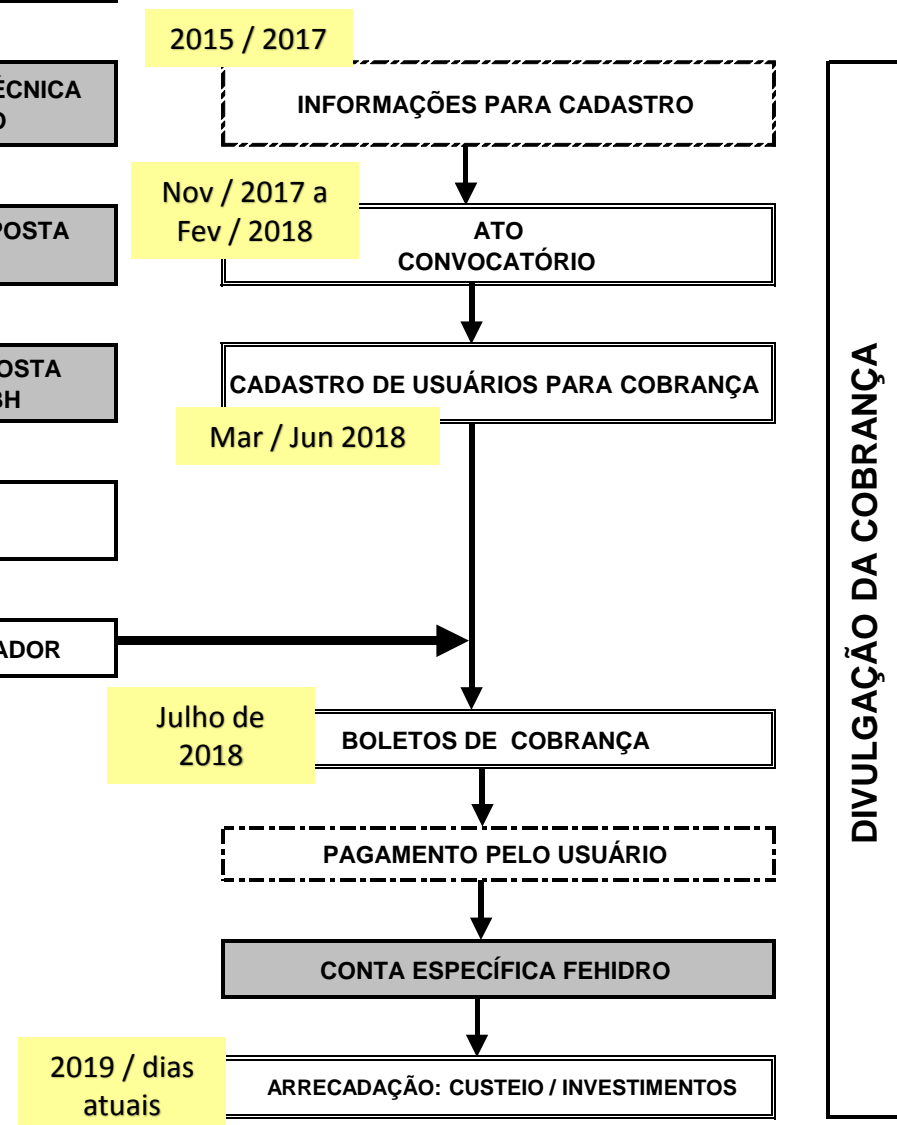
2015 / 2017

ÉCNICA
O

INFORMAÇÕES PARA CADASTRO

Nov / 2017 a Fev / 2018

POSTA

ATO CONVOCATÓRIO

OSTA
BH

CADASTRO DE USUÁRIOS PARA COBRANÇA

Mar / Jun 2018

ADOR

Julho de 2018

BOLETOS DE COBRANÇA

PAGAMENTO PELO USUÁRIO

CONTA ESPECÍFICA FEHIDRO

2019 / dias atuais

ARRECADAÇÃO: CUSTEIO / INVESTIMENTOS

DIVULGAÇÃO DA COBRANÇA